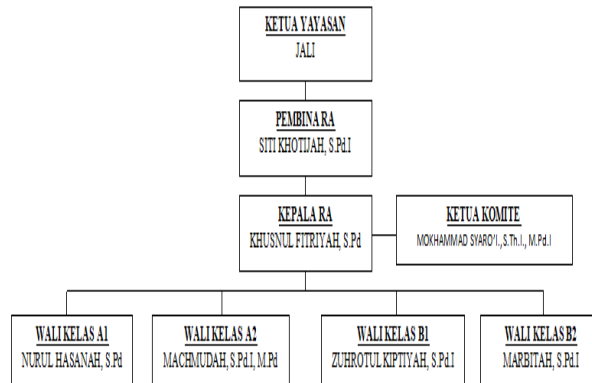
KETUA YAYASAN
JALI

PEMBINA RA
SITI KHOTIJAH, S.Pd.I

KEPALA RA
KHUSNUL FITRIYAH, S.Pd

KETUA KOMITE
MOKHAMMAD SYARO'I, S.Th.I., M.Pd.I

WALI KELAS A1
NURUL HASANAH, S.Pd

WALI KELAS A2
MACHMUDAH, S.Pd.I, M.Pd

WALI KELAS B1
ZUHROTUL KIPTIYAH, S.Pd.I

WALI KELAS B2
MARBITAH, S.Pd.I